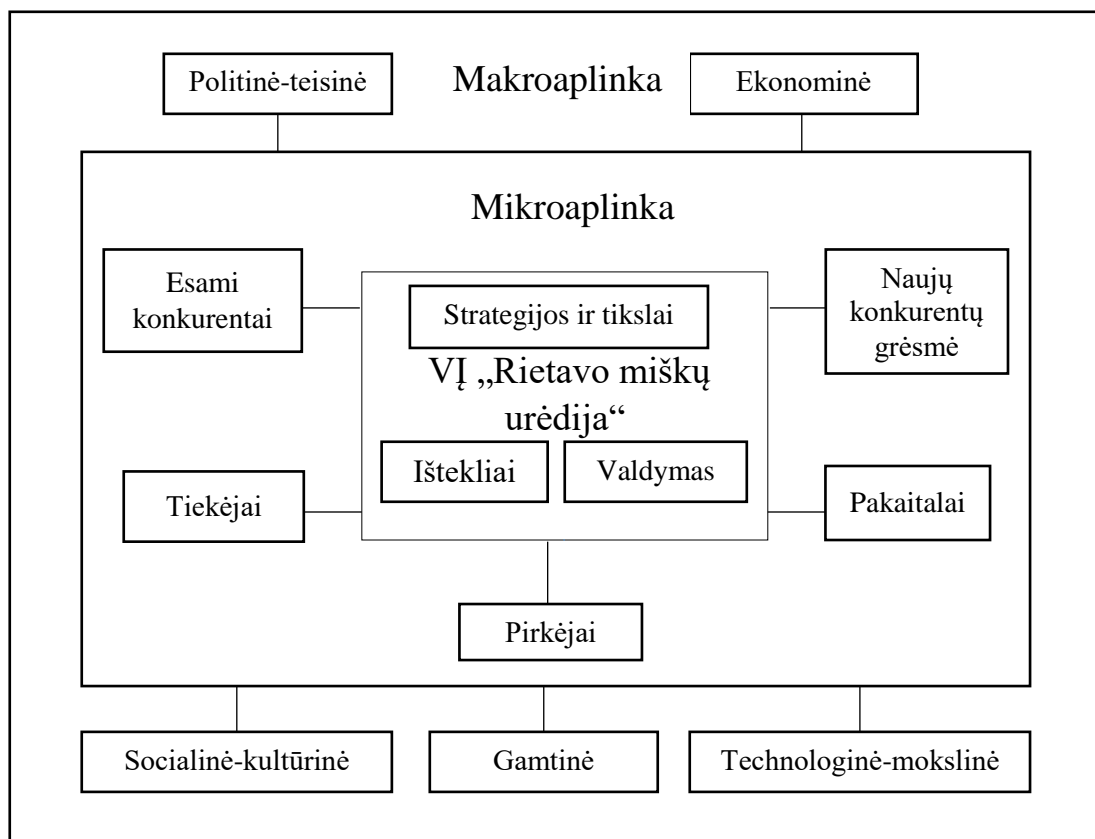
Politinė-teisinė

Makroaplinka

Ekonominė

Mikroaplinka

Esami konkurentai

Strategijos ir tikslai

Naujų konkurentų grėsmė

VĮ „Rietavo miškų urėdija“

Ištekliai

Valdymas

Tiekėjai

Pakaitalai

Pirkėjai

Socialinė-kultūrinė

Gamtinė

Technologinė-mokslinė